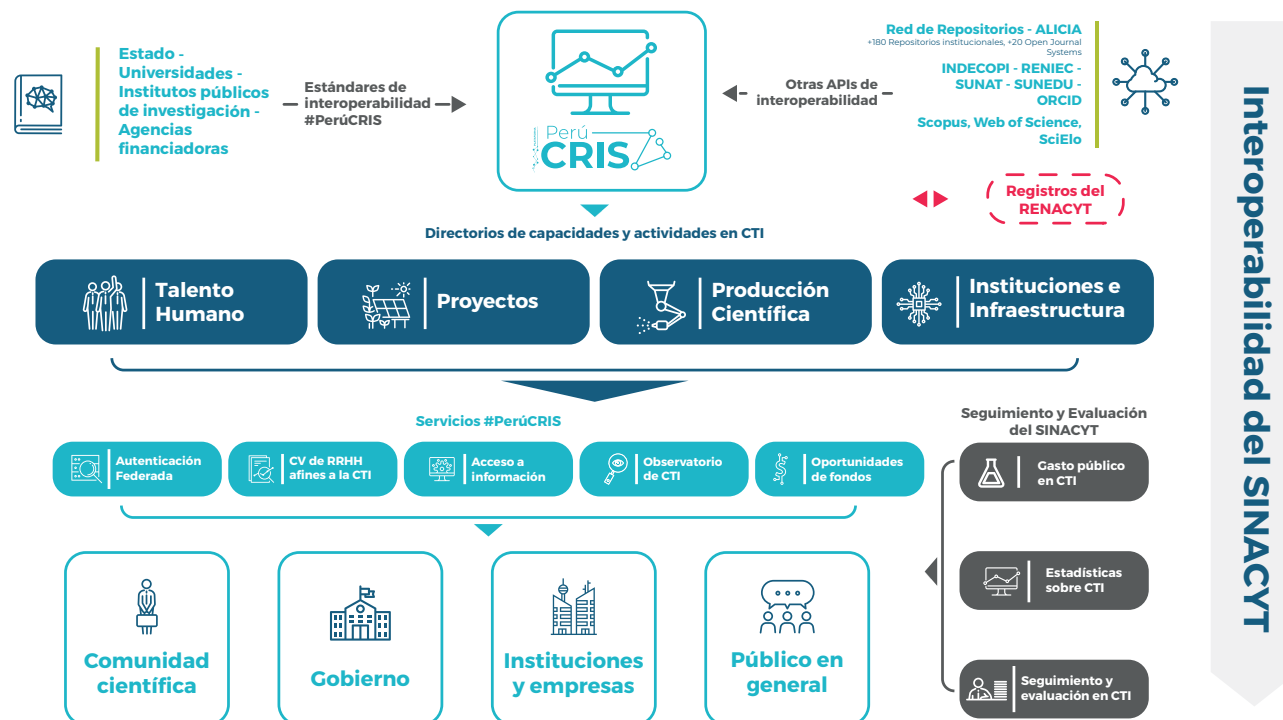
Estado - Universidades - Institutos públicos de investigación - Agencias financiadoras

Estándares de interoperabilidad #PerúCRIS

Perú CRIS

Otras APIs de interoperabilidad

Red de Repositorios - ALICIA
+180 Repositorios institucionales, +20 Open Journal Systems

INDECOPI - RENIEC - SUNAT - SUNEDU - ORCID

Scopus, Web of Science, SciElo

Registros del RENACYT

Interoperabilidad del SINACYT

Directorios de capacidades y actividades en CTI

Talento Humano

Proyectos

Producción Científica

Instituciones e Infraestructura

Servicios #PerúCRIS

Autenticación Federada

CV de RRHH afines a la CTI

Acceso a información

Observatorio de CTI

Oportunidades de fondos

Seguimiento y Evaluación del SINACYT

Gasto público en CTI

Estadísticas sobre CTI

Seguimiento y evaluación en CTI

Comunidad científica

Gobierno

Instituciones y empresas

Público en general